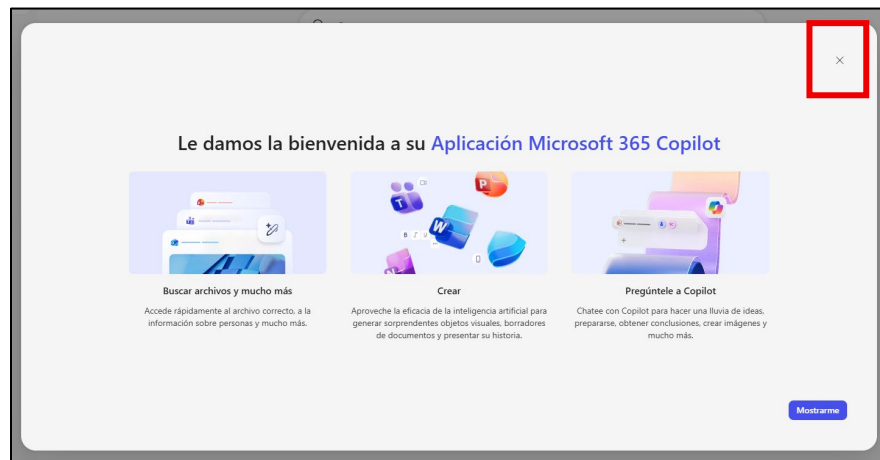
×

Le damos la bienvenida a su Aplicación Microsoft 365 Copilot

Buscar archivos y mucho más

Accede rápidamente al archivo correcto, a la información sobre personas y mucho más.

Crear

Aproveche la eficacia de la inteligencia artificial para generar sorprendentes objetos visuales, borradores de documentos y presentar su historia.

Pregúntele a Copilot

Chatee con Copilot para hacer una lluvia de ideas, prepararse, obtener conclusiones, crear imágenes y mucho más.

Mostrarme